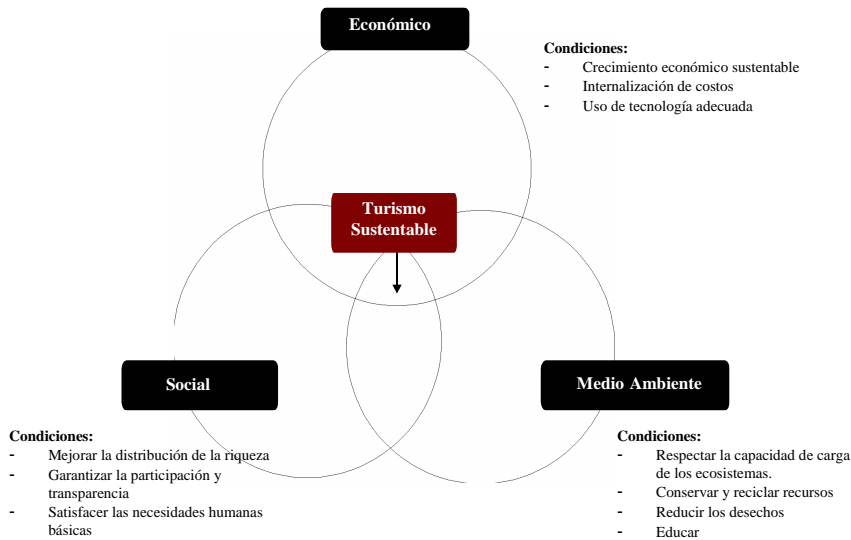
Económico

Condiciones:
- Crecimiento económico sustentable
- Internalización de costos
- Uso de tecnología adecuada

Turismo Sustentable

Social

Medio Ambiente

Condiciones:
- Mejorar la distribución de la riqueza
- Garantizar la participación y transparencia
- Satisfacer las necesidades humanas básicas

Condiciones:
- Respectar la capacidad de carga de los ecosistemas.
- Conservar y reciclar recursos
- Reducir los desechos
- Educar